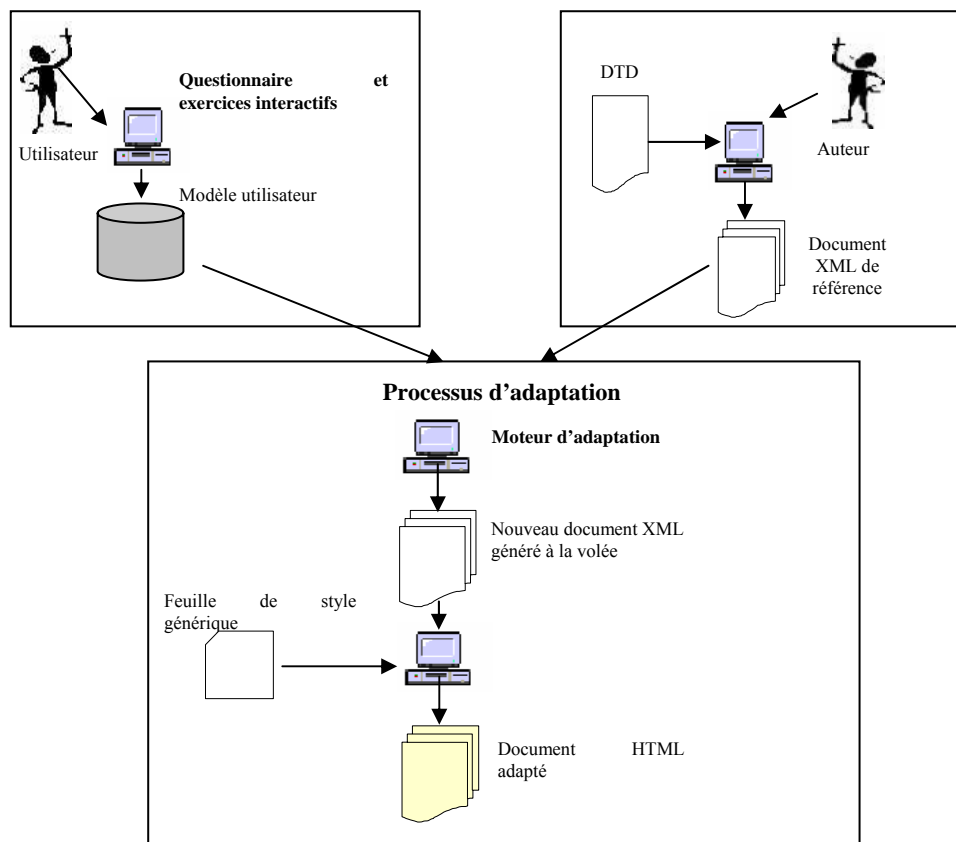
Questionnaire et exercices interactifs

Utilisateur

Modèle utilisateur

DTD

Auteur

Document XML de référence

Processus d'adaptation

Moteur d'adaptation

Nouveau document XML généré à la volée

Feuille de style générique

Document HTML adapté